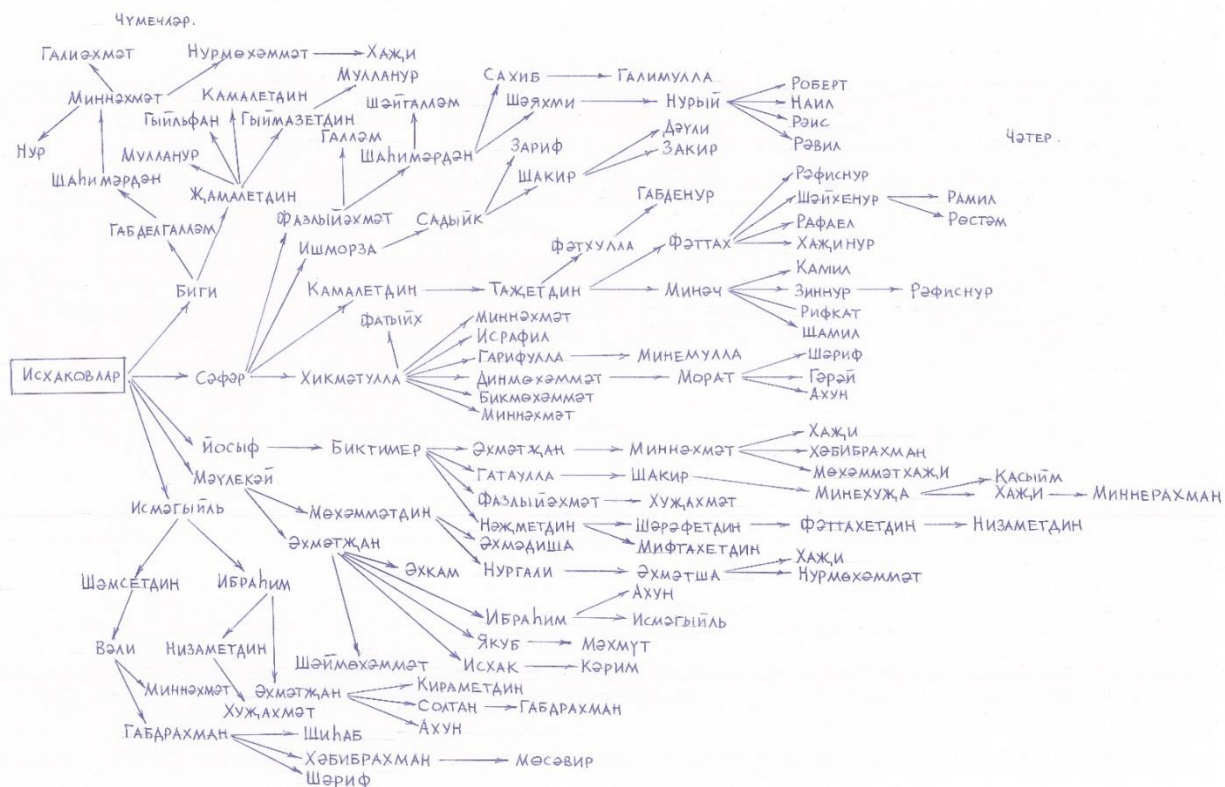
Чүмечләр.

Галиәхмәт
Нурмөхәммәт
Хаҗи
Миннәхмәт
Камалетдин
Мулланур
Гыйльфан
Гыймазетдин
Шәйталләм
Сахиб
Галимулла
Шәяхми
Нурый
Роберт
Наил
Рәис
Рәвил
Нур
Мулланур
Галләм
Шаһимәрдән
Зариф
Дәүли
Закир
Шаһимәрдән
Җамалетдин
Шакир
Чәтер.
Габдегаллам
Фазлыйәхмәт
Садыйк
Габденур
Рәфиснур
Шәйхенур
Рамил
Рөстәм
Ишморза
Фәтхулла
Фәттах
Рафаел
Хаҗинур
Биги
Камалетдин
Таҗетдин
Минәч
Камил
Зиннур
Рәфиснур
Рифкат
Шамил
Фатыйх
Миннәхмәт
Исрафил
Гарифулла
Минемулла
Шәриф
Исхаковлар
Сәфәр
Хикмәтулла
Динмөхәммәт
Морат
Гәрәй
Ахун
Бикмөхәммәт
Миннәхмәт
Хаҗи
Йосыф
Биктимер
Әхмәтҗан
Миннәхмәт
Хәбибрахман
Мөхәммәтхаҗи
Гатаулла
Шакир
Касыйм
Мәүләкәй
Минехуҗа
Хаҗи
Миннерахман
Фазлыйәхмәт
Хуҗахмәт
Исмәгыйль
Мөхәммәтдин
Нәҗметдин
Шәрәфетдин
Фәттахетдин
Низаметдин
Әхмәдиша
Мифтахетдин
Әхмәтҗан
Хаҗи
Нургали
Әхмәтша
Нурмөхәммәт
Әхкам
Шәмсетдин
Ибраһим
Ахун
Ибраһим
Исмәгыйль
Вәли
Низаметдин
Якуб
Мәхмүт
Шәймөхәммәт
Исхак
Кәрим
Миннәхмәт
Әхмәтҗан
Кираметдин
Хуҗахмәт
Солтан
Габдрахман
Ахун
Габдрахман
Шиһаб
Хәбибрахман
Мөсәвир
Шәриф